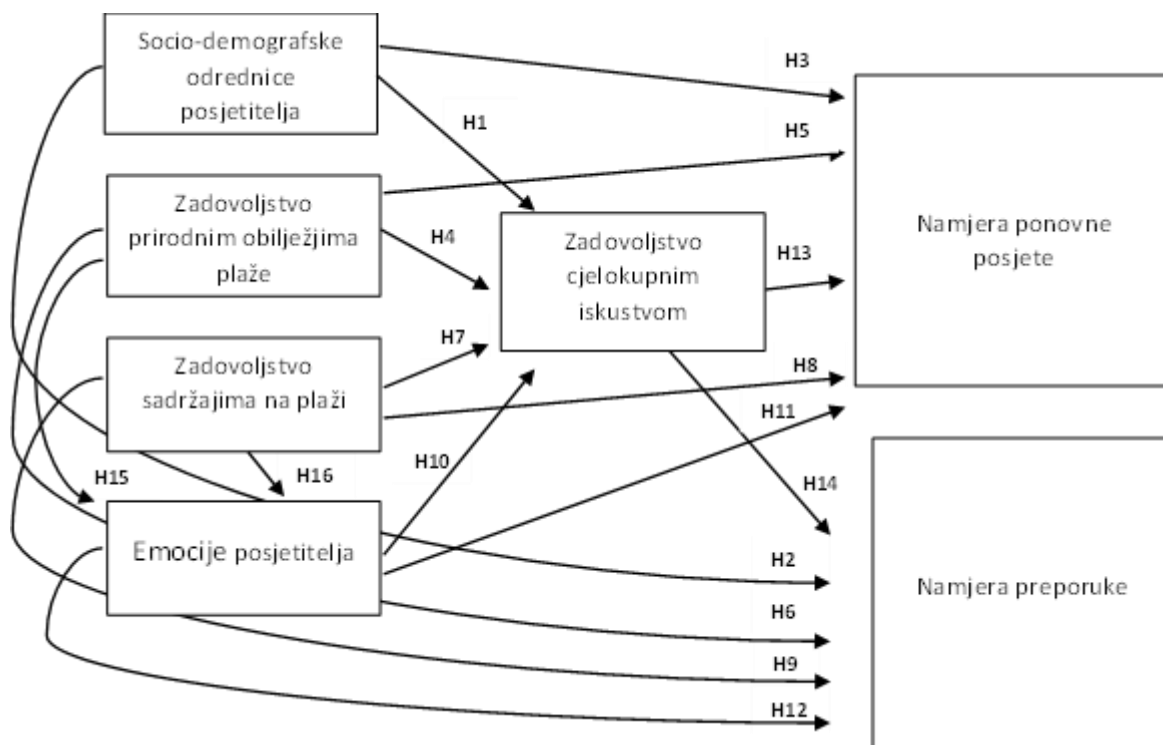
Socio-demografske odrednice posjetitelja

H3

H1

H5

Namjera ponovne posjete

Zadovoljstvo prirodnim obilježjima plaže

H4

Zadovoljstvo cjelokupnim iskustvom

H13

H7

Zadovoljstvo sadržajima na plaži

H8

H11

H10

H15

H16

H14

Emocije posjetitelja

H2

Namjera preporuke

H6

H9

H12